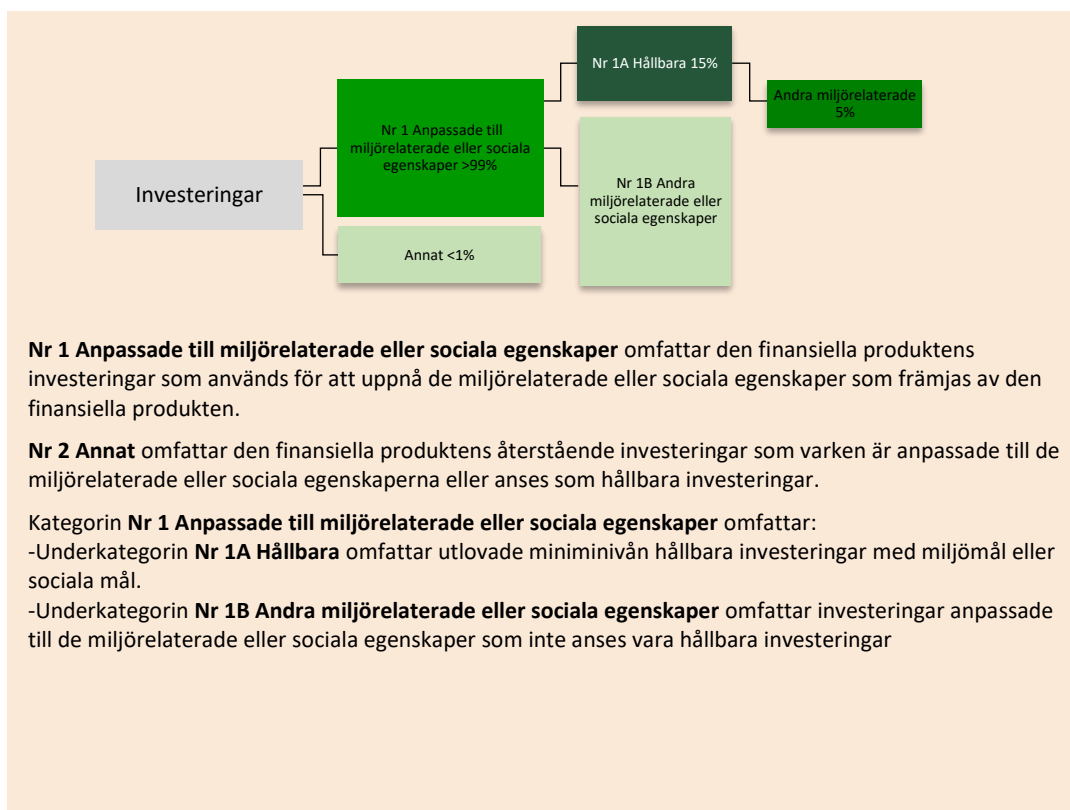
Investeringar

Nr 1 Anpassade till miljörelaterade eller sociala egenskaper >99%

Annat <1%

Nr 1A Hållbara 15%

Andra miljörelaterade 5%

Nr 1B Andra miljörelaterade eller sociala egenskaper

**Nr 1 Anpassade till miljörelaterade eller sociala egenskaper** omfattar den finansiella produktens investeringar som används för att uppnå de miljörelaterade eller sociala egenskaper som främjas av den finansiella produkten.

**Nr 2 Annat** omfattar den finansiella produktens återstående investeringar som varken är anpassade till de miljörelaterade eller sociala egenskaperna eller anses som hållbara investeringar.

Kategorin **Nr 1 Anpassade till miljörelaterade eller sociala egenskaper** omfattar:
-Underkategorin **Nr 1A Hållbara** omfattar utlovade miniminivån hållbara investeringar med miljömål eller sociala mål.
-Underkategorin **Nr 1B Andra miljörelaterade eller sociala egenskaper** omfattar investeringar anpassade till de miljörelaterade eller sociala egenskaper som inte anses vara hållbara investeringar